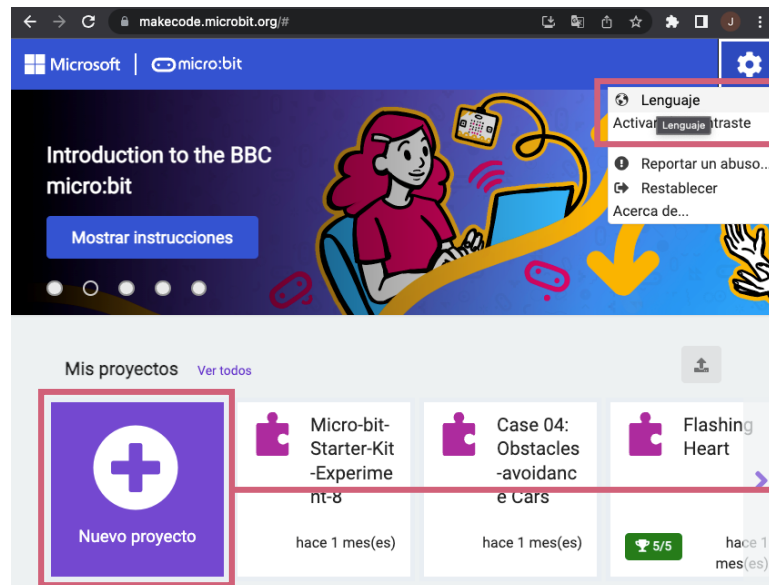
makecode.microbit.org/#

Microsoft | micro:bit

Lenguaje
Activar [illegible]traste
Lenguaje
Reportar un abuso...
Restablecer
Acerca de...

Introduction to the BBC micro:bit

Mostrar instrucciones

Mis proyectos Ver todos

Nuevo proyecto

Micro-bit-Starter-Kit-Experiment-8
hace 1 mes(es)

Case 04: Obstacles-avoidance Cars
hace 1 mes(es)

Flashing Heart
5/5
hace 1 mes(es)